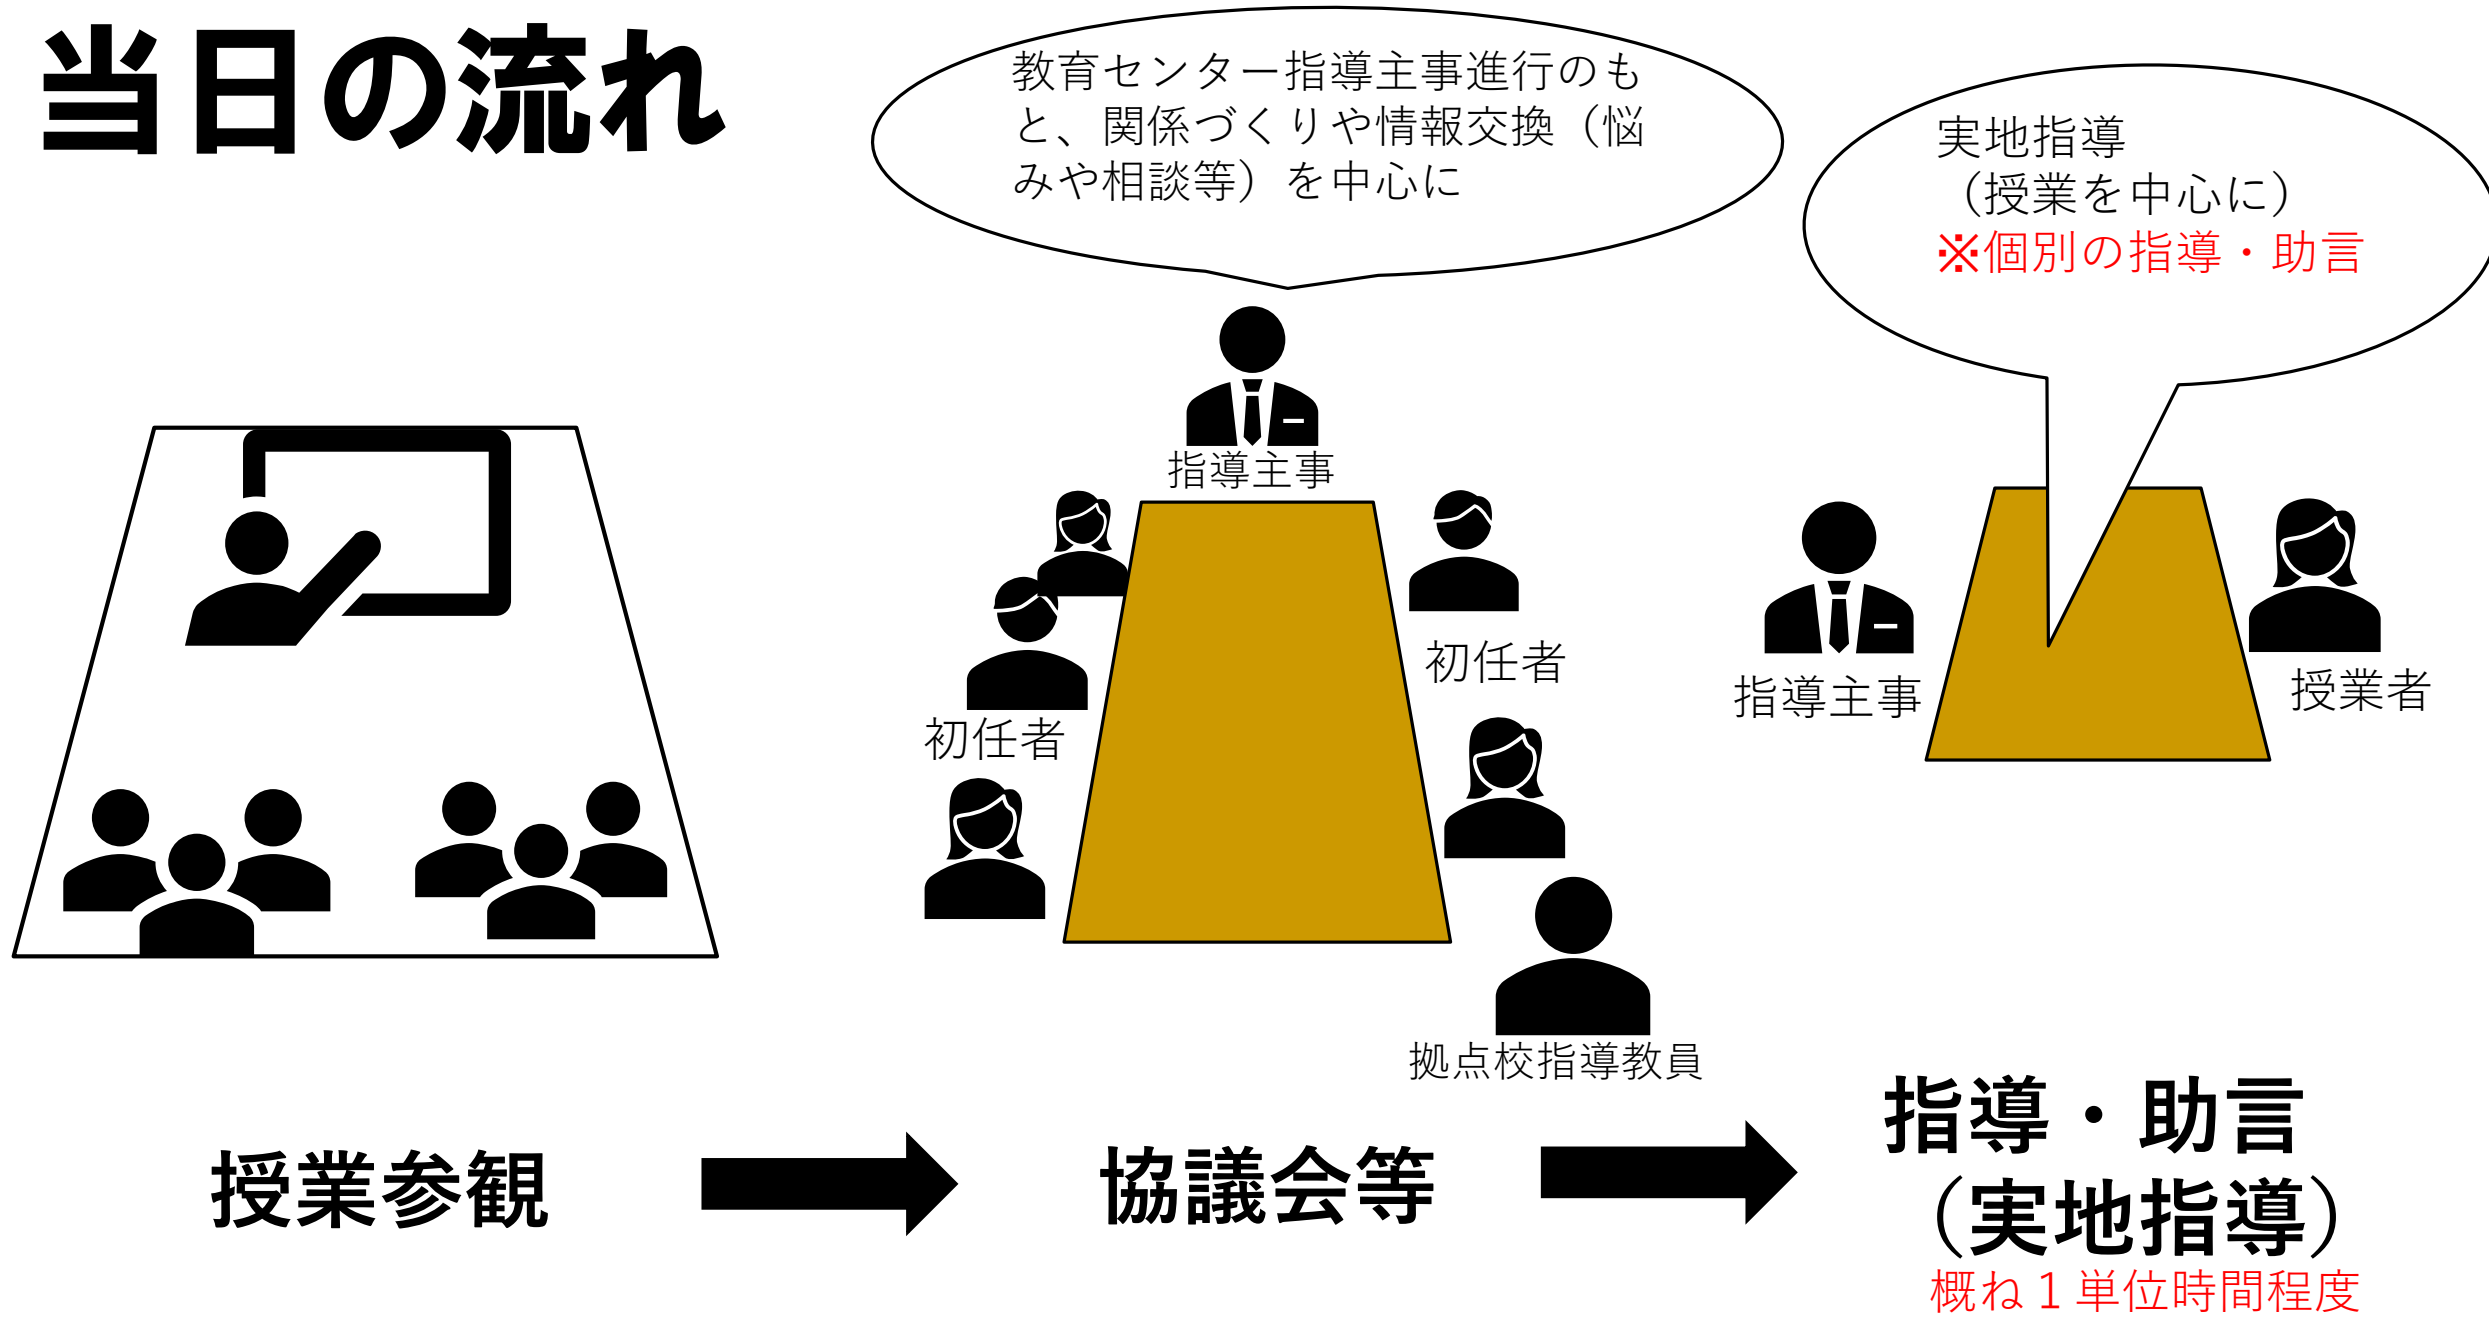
当日の流れ

教育センター指導主事進行のもと、関係づくりや情報交換（悩みや相談等）を中心に

実地指導
（授業を中心に）
※個別の指導・助言

指導主事

初任者

初任者

拠点校指導教員

指導主事

授業者

授業参観

協議会等

指導・助言
（実地指導）
概ね１単位時間程度